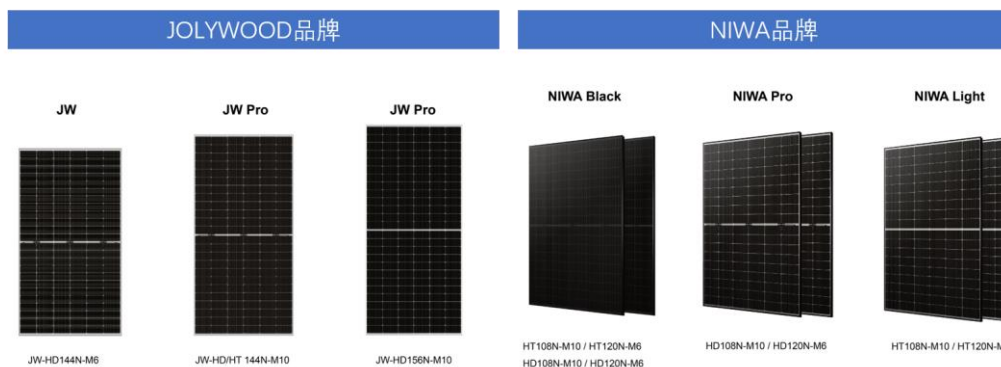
JOLYWOOD品牌

NIWA品牌

JW

JW Pro

JW Pro

NIWA Black

NIWA Pro

NIWA Light

JW-HD144N-M6

JW-HD/HT 144N-M10

JW-HD156N-M10

HT108N-M10 / HT120N-M6
HD108N-M10 / HD120N-M6

HD108N-M10 / HD120N-M6

HT108N-M10 / HT120N-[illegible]